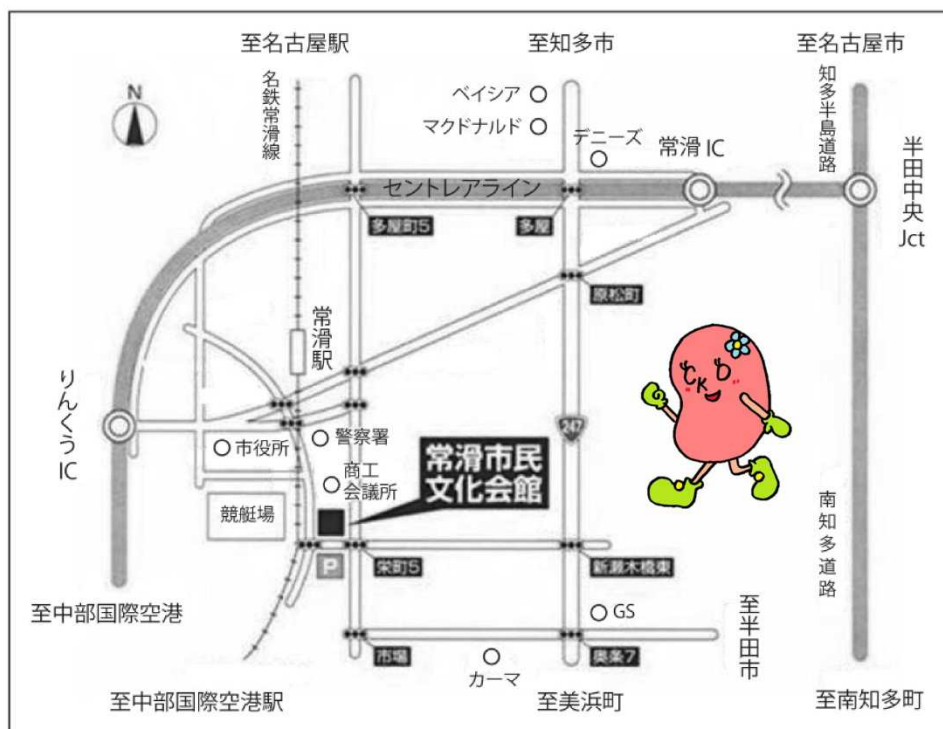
至名古屋駅

至知多市

至名古屋市

N

名鉄常滑線

ベイシア

マクドナルド

デニーズ

常滑 IC

知多半島道路

半田中央 Jct

セントレアライン

多屋町5

多屋

原松町

常滑駅

りんくう IC

247

市役所

警察署

商工会議所

常滑市民文化会館

競艇場

P

栄町5

新瀬木橋東

GS

至半田市

南知多道路

至中部国際空港

市場

奥条7

カーマ

至中部国際空港駅

至美浜町

至南知多町